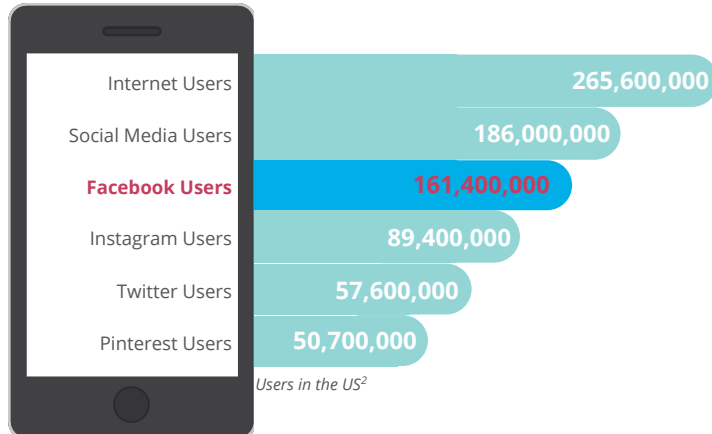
| | |
|---|---|
| Internet Users | 265,600,000 |
| Social Media Users | 186,000,000 |
| Facebook Users | 161,400,000 |
| Instagram Users | 89,400,000 |
| Twitter Users | 57,600,000 |
| Pinterest Users | 50,700,000 |

Users in the US$^2$